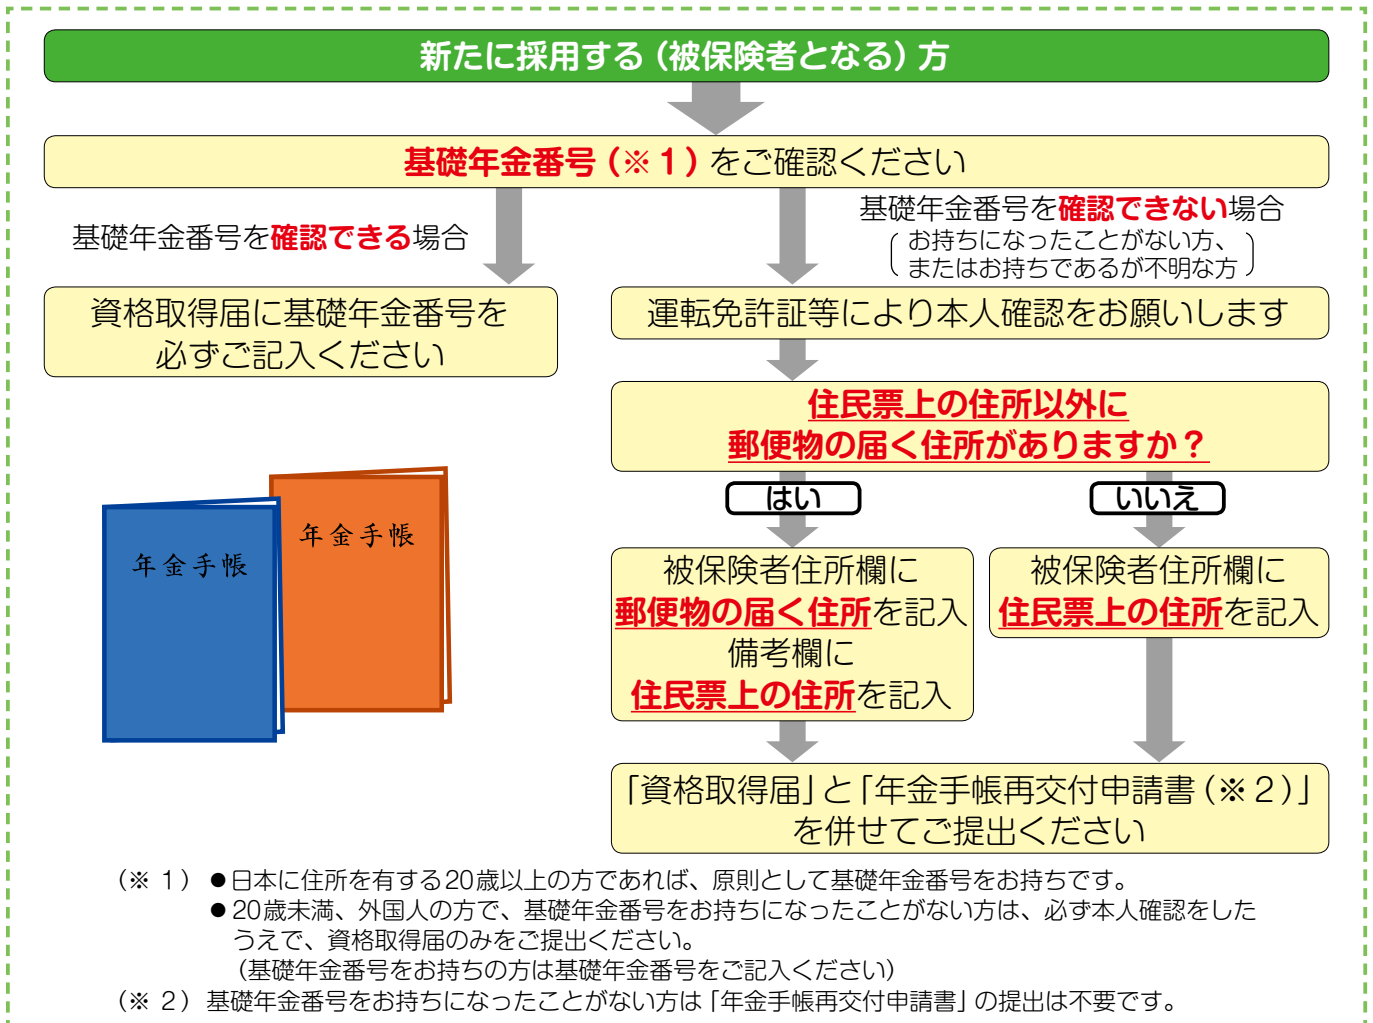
新たに採用する（被保険者となる）方

基礎年金番号（※１）をご確認ください

基礎年金番号を確認できる場合

基礎年金番号を確認できない場合
（お持ちになったことがない方、またはお持ちであるが不明な方）

資格取得届に基礎年金番号を必ずご記入ください

運転免許証等により本人確認をお願いします

住民票上の住所以外に
郵便物の届く住所がありますか？

年金手帳

年金手帳

はい

いいえ

被保険者住所欄に
郵便物の届く住所を記入
備考欄に
住民票上の住所を記入

被保険者住所欄に
住民票上の住所を記入

「資格取得届」と「年金手帳再交付申請書（※２）」
を併せてご提出ください

（※１）●日本に住所を有する20歳以上の方であれば、原則として基礎年金番号をお持ちです。
●20歳未満、外国人の方で、基礎年金番号をお持ちになったことがない方は、必ず本人確認をしたうえで、資格取得届のみをご提出ください。
（基礎年金番号をお持ちの方は基礎年金番号をご記入ください）
（※２）基礎年金番号をお持ちになったことがない方は「年金手帳再交付申請書」の提出は不要です。